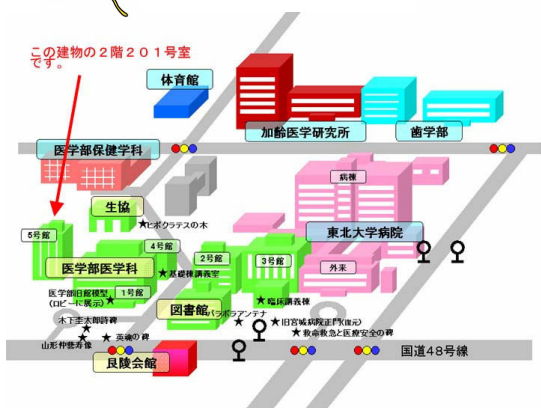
この建物の2階201号室です。

体育館

加齢医学研究所

歯学部

医学部保健学科

病棟

生協

★ヒポクラテスの木

5号館

4号館

東北大学病院

2号館

3号館

医学部医学科

★基礎棟講義室

外来

医学部旧館模型(ロビーに展示)

1号館

図書館

パラボラアンテナ

★臨床講義棟

★木下圭太郎詩碑

★旧宮城病院正門(復元)

★救命救急と医療安全の碑

★英魂の碑

山形仲藝寿像

艮陵会館

国道48号線